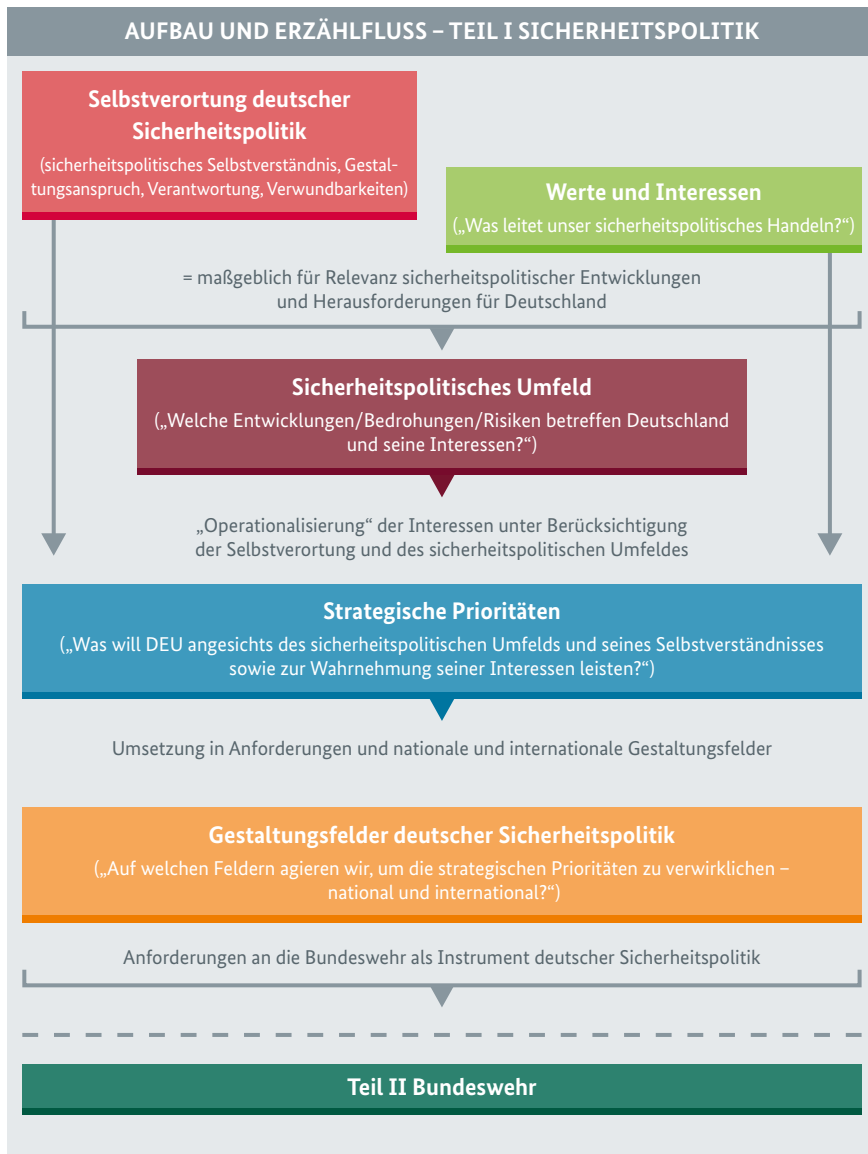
AUFBAU UND ERZÄHLFLUSS – TEIL I SICHERHEITSPOLITIK

Selbstverortung deutscher Sicherheitspolitik
(sicherheitspolitisches Selbstverständnis, Gestaltungsanspruch, Verantwortung, Verwundbarkeiten)

Werte und Interessen
(„Was leitet unser sicherheitspolitisches Handeln?“)

= maßgeblich für Relevanz sicherheitspolitischer Entwicklungen und Herausforderungen für Deutschland

Sicherheitspolitisches Umfeld
(„Welche Entwicklungen/Bedrohungen/Risiken betreffen Deutschland und seine Interessen?“)

„Operationalisierung“ der Interessen unter Berücksichtigung der Selbstverortung und des sicherheitspolitischen Umfeldes

Strategische Prioritäten
(„Was will DEU angesichts des sicherheitspolitischen Umfelds und seines Selbstverständnisses sowie zur Wahrnehmung seiner Interessen leisten?“)

Umsetzung in Anforderungen und nationale und internationale Gestaltungsfelder

Gestaltungsfelder deutscher Sicherheitspolitik
(„Auf welchen Feldern agieren wir, um die strategischen Prioritäten zu verwirklichen – national und international?“)

Anforderungen an die Bundeswehr als Instrument deutscher Sicherheitspolitik

Teil II Bundeswehr